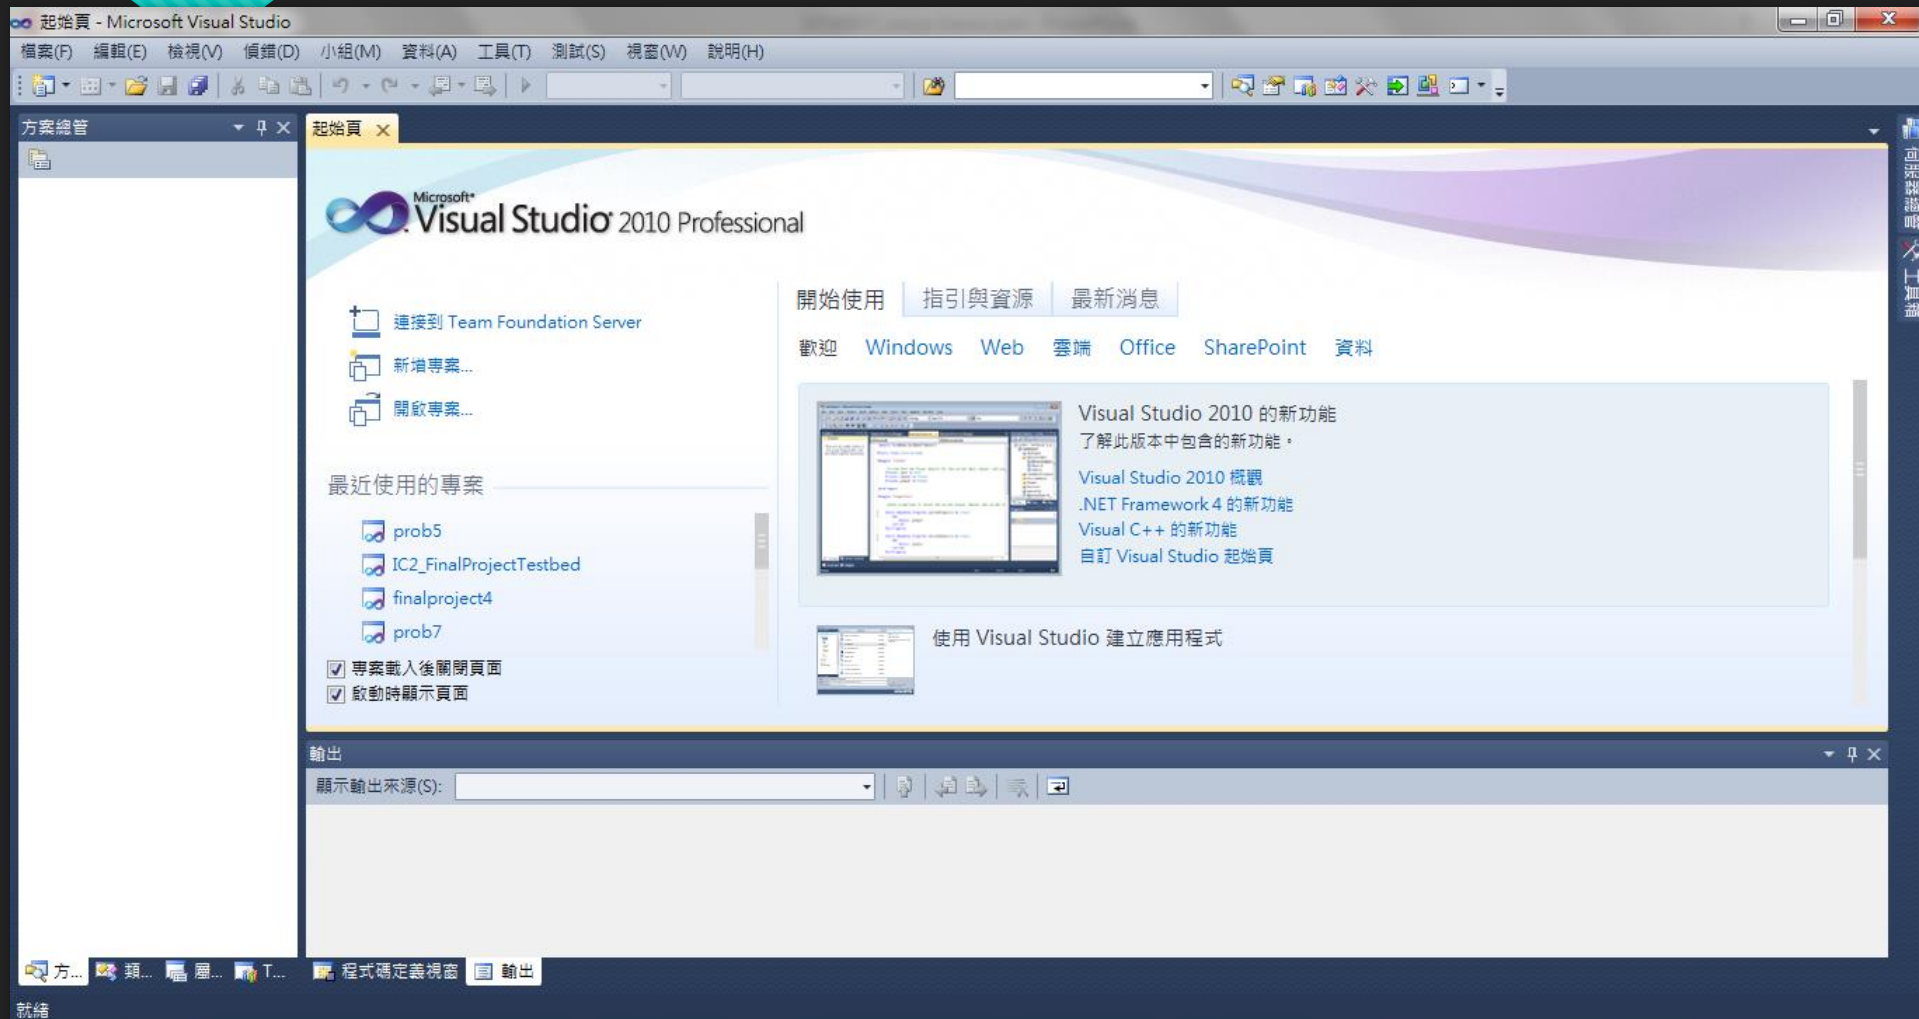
起始頁 - Microsoft Visual Studio

檔案(F) 編輯(E) 檢視(V) 偵錯(D) 小組(M) 資料(A) 工具(T) 測試(S) 視窗(W) 說明(H)

方案總管

起始頁

Microsoft® Visual Studio® 2010 Professional

連接到 Team Foundation Server
新增專案...
開啟專案...

最近使用的專案

prob5
IC2_FinalProjectTestbed
finalproject4
prob7

專案載入後關閉頁面
啟動時顯示頁面

開始使用 指引與資源 最新消息

歡迎 Windows Web 雲端 Office SharePoint 資料

Visual Studio 2010 的新功能
了解此版本中包含的新功能。
Visual Studio 2010 概觀
.NET Framework 4 的新功能
Visual C++ 的新功能
自訂 Visual Studio 起始頁

使用 Visual Studio 建立應用程式

輸出
顯示輸出來源(S):

方... 類... 屬... T... 程式碼定義視窗 輸出

就緒